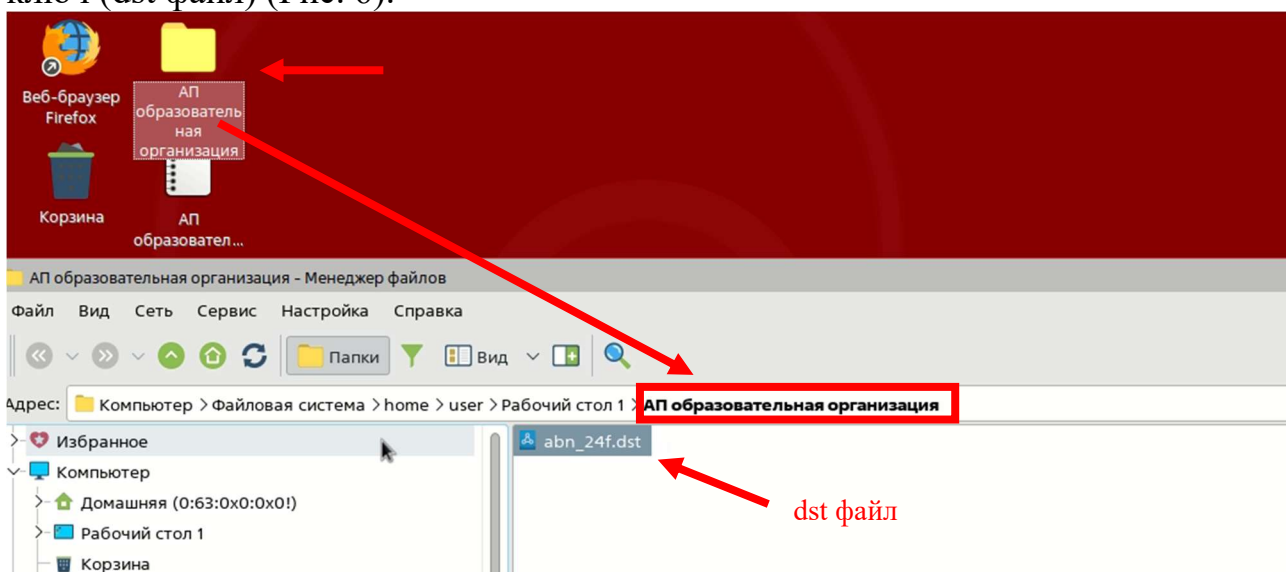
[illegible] (dst файл) (Рис. 6).

Веб-браузер Firefox

АП образовательная организация

Корзина

АП образовател...

АП образовательная организация - Менеджер файлов

Файл Вид Сеть Сервис Настройка Справка

Папки Вид

Адрес: Компьютер > Файловая система > home > user > Рабочий стол 1 > АП образовательная организация

Избранное

Компьютер

Домашняя (0:63:0x0:0x0!)

Рабочий стол 1

Корзина

abn_24f.dst

dst файл